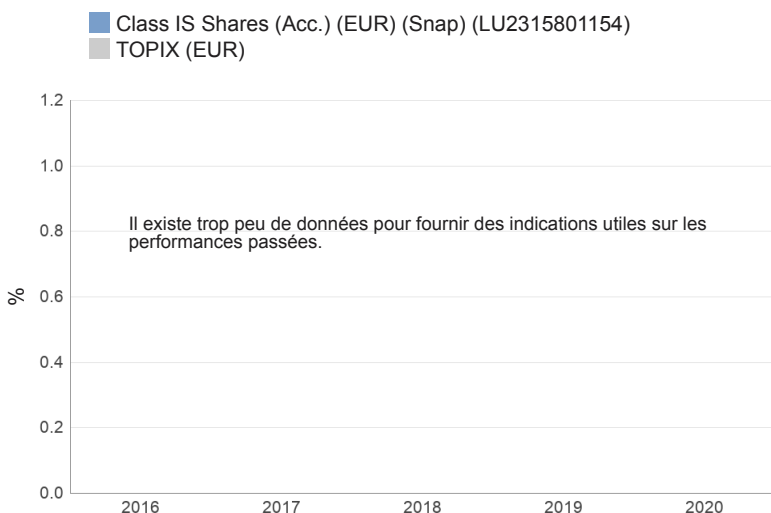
Class IS Shares (Acc.) (EUR) (Snap) (LU2315801154)
TOPIX (EUR)

1.2
1.0
0.8
0.6
0.4
0.2
0.0

%

Il existe trop peu de données pour fournir des indications utiles sur les performances passées.

2016
2017
2018
2019
2020